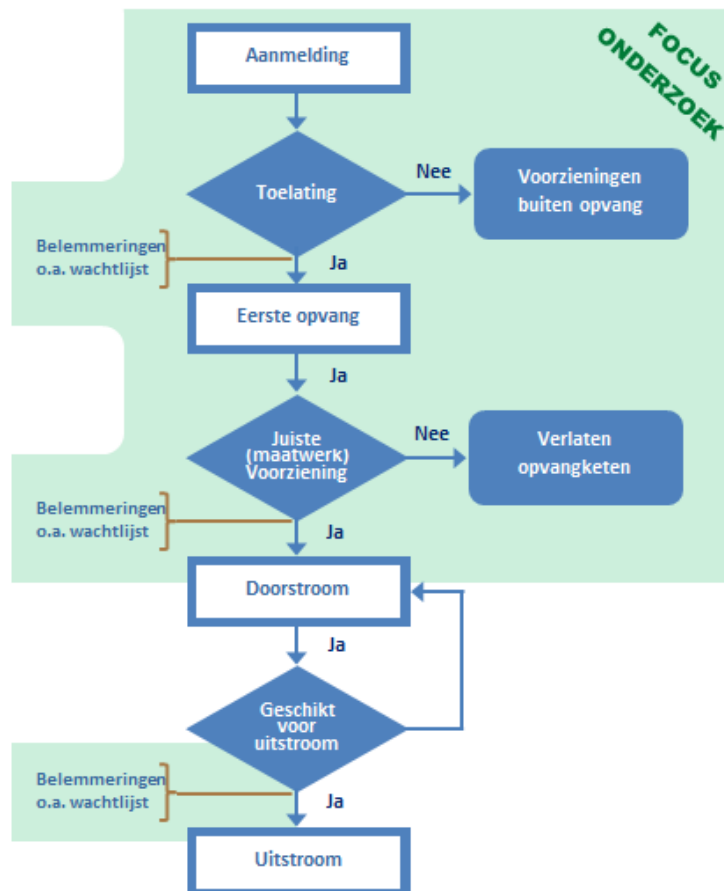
FOCUS ONDERZOEK

Aanmelding

Toelating

Nee

Voorzieningen buiten opvang

Belemmeringen o.a. wachtlijst

Ja

Eerste opvang

Ja

Juiste (maatwerk) Voorziening

Nee

Verlaten opvangketen

Belemmeringen o.a. wachtlijst

Ja

Doorstroom

Ja

Geschikt voor uitstroom

Belemmeringen o.a. wachtlijst

Ja

Uitstroom